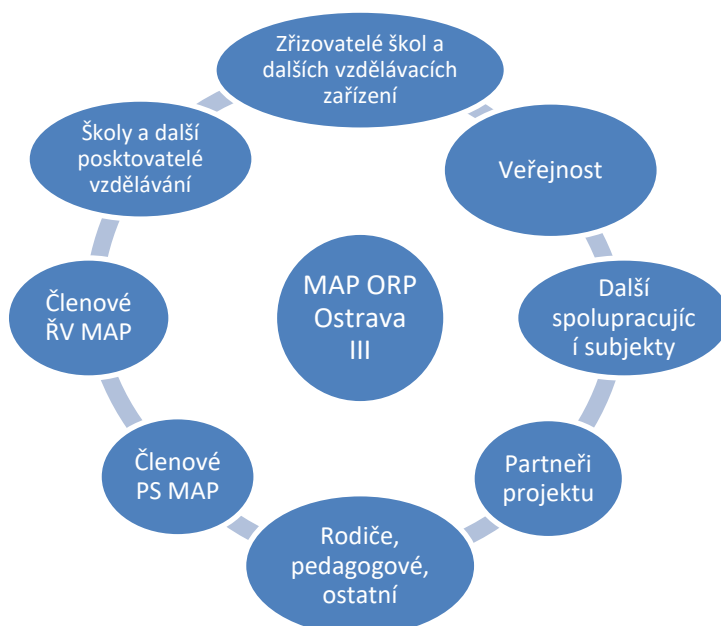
Zřizovatelé škol a dalších vzdělávacích zařízení

Veřejnost

Další spolupracující subjekty

Partneři projektu

Rodiče, pedagogové, ostatní

Členové PS MAP

Členové ŘV MAP

Školy a další posktovatelé vzdělávání

MAP ORP Ostrava III